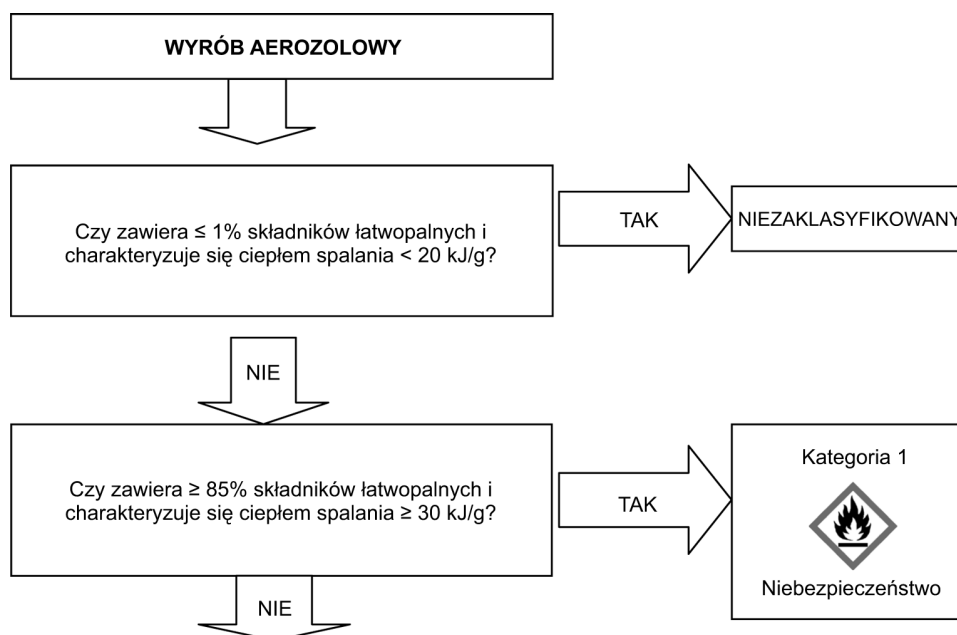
WYRÓB AEROZOLOWY

Czy zawiera ≤ 1% składników łatwopalnych i charakteryzuje się ciepłem spalania < 20 kJ/g?

TAK

NIEZAKLASYFIKOWANY

NIE

Czy zawiera ≥ 85% składników łatwopalnych i charakteryzuje się ciepłem spalania ≥ 30 kJ/g?

TAK

Kategoria 1

Niebezpieczeństwo

NIE